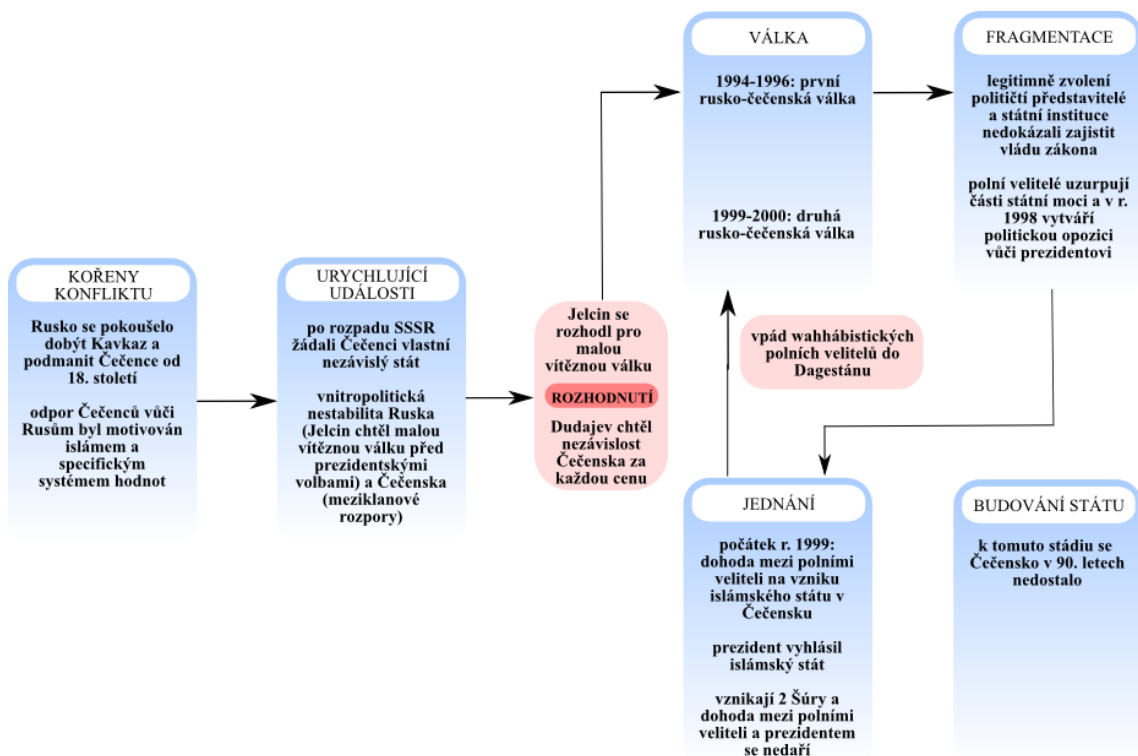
KOŘENY KONFLIKTU

Rusko se pokoušelo dobýt Kavkaz a podmanit Čečence od 18. století

odpor Čečenců vůči Rusům byl motivován islámem a specifickým systémem hodnot

URYCHLUJÍCÍ UDÁLOSTI

po rozpadu SSSR žádali Čečenci vlastní nezávislý stát

vnitropolitická nestabilita Ruska (Jelcin chtěl malou vítěznou válku před prezidentskými volbami) a Čečenska (meziklanové rozpory)

Jelcin se rozhodl pro malou vítěznou válku

ROZHODNUTÍ

Dudajev chtěl nezávislost Čečenska za každou cenu

VÁLKA

1994-1996: první rusko-čečenská válka

1999-2000: druhá rusko-čečenská válka

vpád wahhábistických polních velitelů do Dagestánu

FRAGMENTACE

legitimně zvolení političtí představitelé a státní instituce nedokázali zajistit vládu zákona

polní velitelé uzurpují části státní moci a v r. 1998 vytváří politickou opozici vůči prezidentovi

JEDNÁNÍ

počátek r. 1999: dohoda mezi polními veliteli na vzniku islámského státu v Čečensku

prezident vyhlásil islámský stát

vznikají 2 Šúry a dohoda mezi polními veliteli a prezidentem se nedaří

BUDOVÁNÍ STÁTU

k tomuto stádiu se Čečensko v 90. letech nedostalo